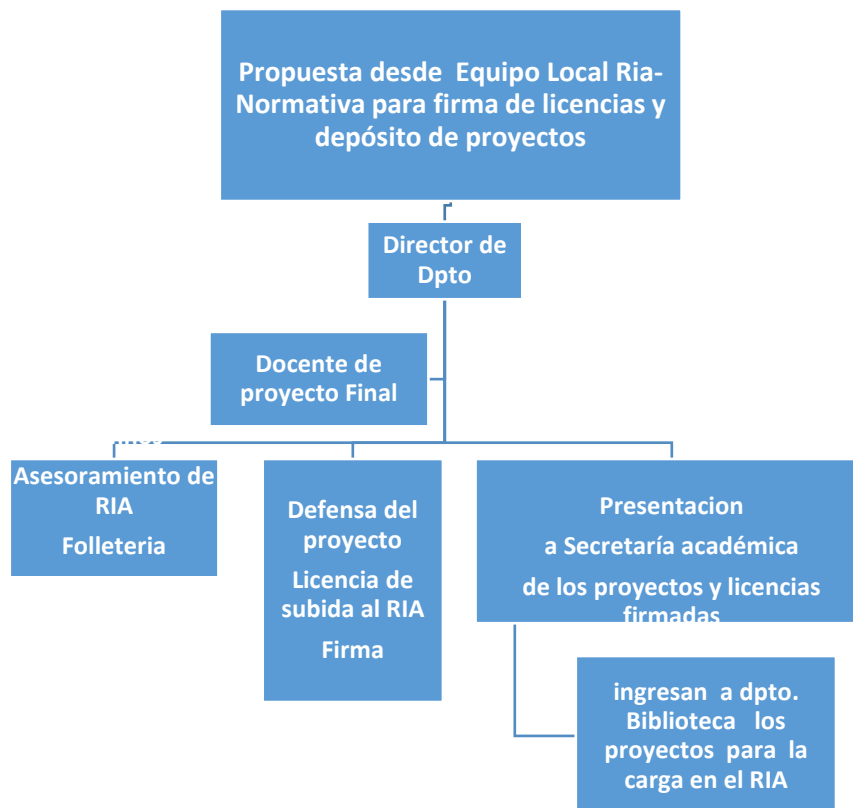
Propuesta desde Equipo Local Ria-Normativa para firma de licencias y depósito de proyectos

Director de Dpto

Docente de proyecto Final

Asesoramiento de RIA

Folleteria

Defensa del proyecto

Licencia de subida al RIA

Firma

Presentacion

a Secretaría académica

de los proyectos y licencias firmadas

ingresan a dpto. Biblioteca los proyectos para la carga en el RIA